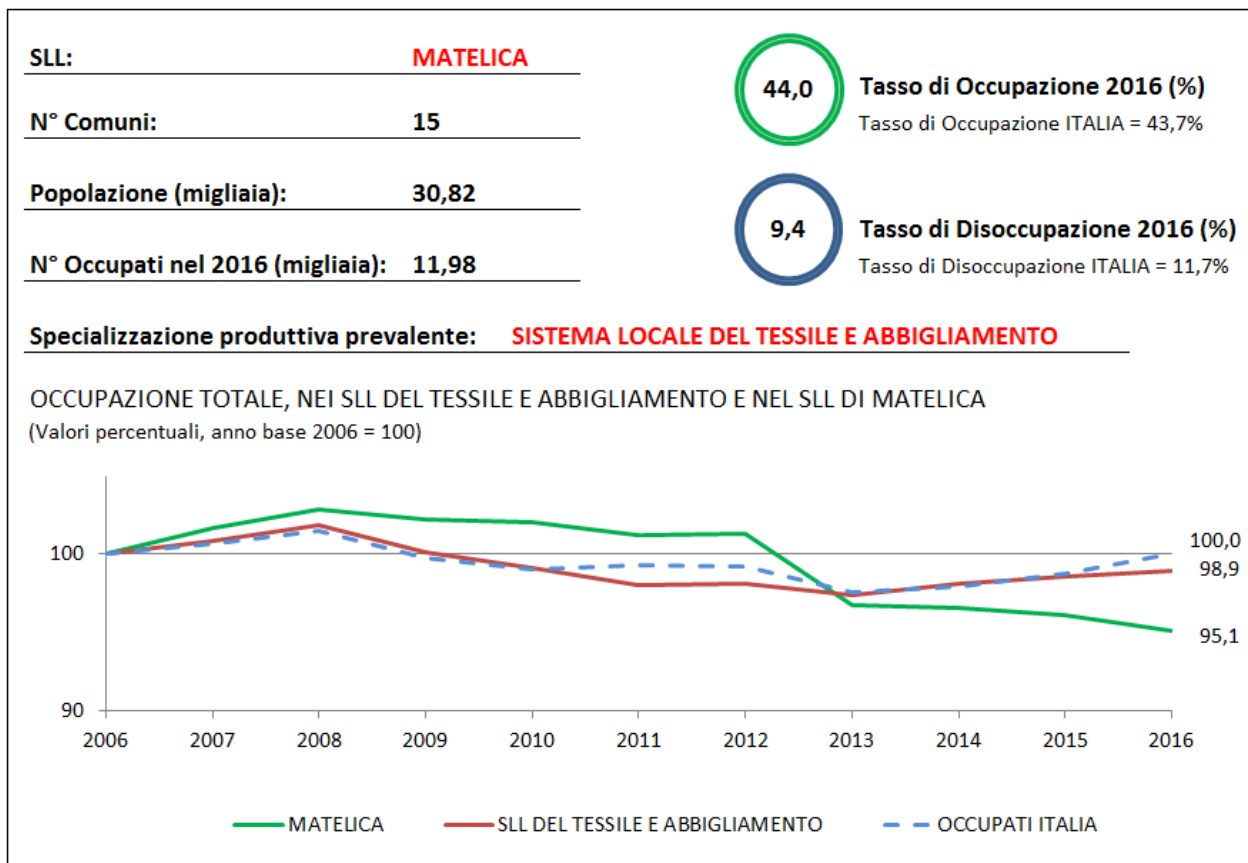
SLL: MATELICA

N° Comuni: 15

Popolazione (migliaia): 30,82

N° Occupati nel 2016 (migliaia): 11,98

44,0 Tasso di Occupazione 2016 (%)
Tasso di Occupazione ITALIA = 43,7%

9,4 Tasso di Disoccupazione 2016 (%)
Tasso di Disoccupazione ITALIA = 11,7%

Specializzazione produttiva prevalente: SISTEMA LOCALE DEL TESSILE E ABBIGLIAMENTO

OCCUPAZIONE TOTALE, NEI SLL DEL TESSILE E ABBIGLIAMENTO E NEL SLL DI MATELICA
(Valori percentuali, anno base 2006 = 100)

100
90
2006 2007 2008 2009 2010 2011 2012 2013 2014 2015 2016
100,0
98,9
95,1

MATELICA SLL DEL TESSILE E ABBIGLIAMENTO OCCUPATI ITALIA